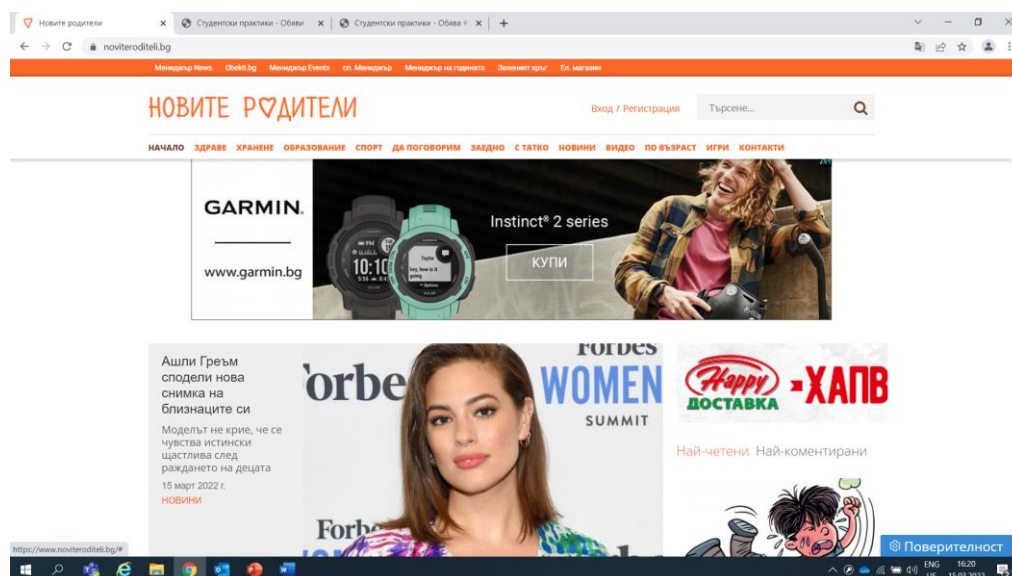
Новите родители
Студентски практики - Обяви
Студентски практики - Обява
noviteroditeli.bg

Мениджър News Obekti.bg Мениджър Events сп. Мениджър Мениджър на годината Зеленият кръг Ел. магазин

НОВИТЕ РОДИТЕЛИ
Вход / Регистрация
Търсене...

НАЧАЛО ЗДРАВЕ ХРАНЕНЕ ОБРАЗОВАНИЕ СПОРТ ДА ПОГОВОРИМ ЗАЕДНО С ТАТКО НОВИНИ ВИДЕО ПО ВЪЗРАСТ ИГРИ КОНТАКТИ

GARMIN.
www.garmin.bg
Instinct® 2 series
КУПИ
10:10

Ашли Грейъм сподели нова снимка на близнаците си
Моделът не крие, че се чувства истински щастлива след раждането на децата
15 март 2022 г.
НОВИНИ

Forbes WOMEN SUMMIT

Happy ДОСТАВКА ХАПВ

Най-четени Най-коментирани

https://www.noviteroditeli.bg/#
Поверителност
ENG 16:20 15.03.2022